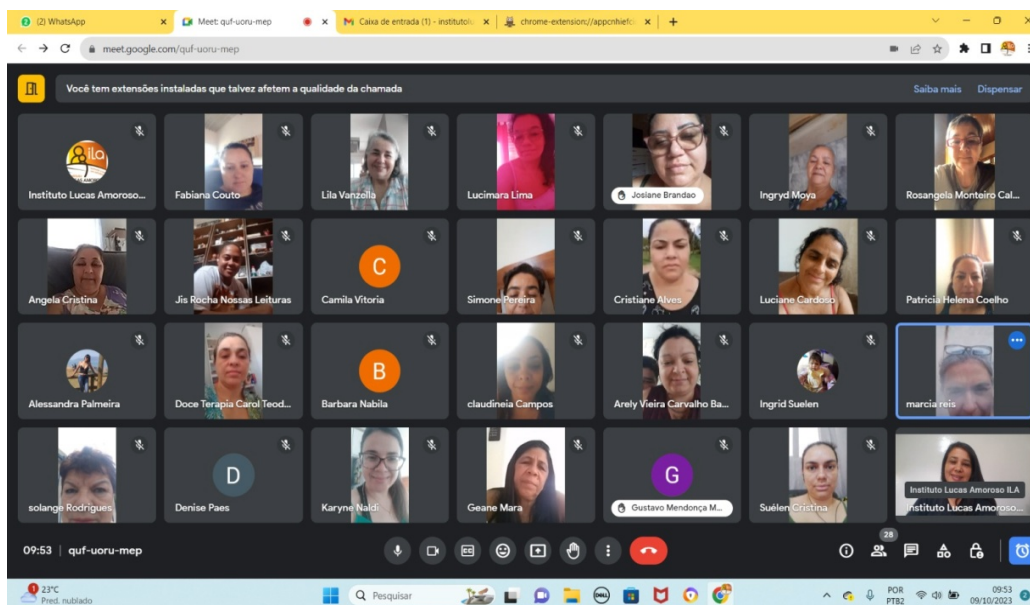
(2) WhatsApp
Meet: quf-uoru-mep
Caixa de entrada (1) - instituto
chrome-extension://appcnhiefc
meet.google.com/quf-uoru-mep

Você tem extensões instaladas que talvez afetem a qualidade da chamada
Saiba mais
Dispensar

ILA
Instituto Lucas Amoroso...
Fabiana Couto
Lila Vanzolla
Lucimara Lima
Josiane Brandao
Ingryd Moya
Rosangela Monteiro Cal...
Angela Cristina
Jis Rocha Nossas Leituras
C
Camila Vitoria
Simone Pereira
Cristiane Alves
Luciane Cardoso
Patricia Helena Coelho
Alessandra Palmeira
Doce Terapia Carol Teod...
B
Barbara Nabila
claudineia Campos
Arely Vieira Carvalho Ba...
Ingrid Suelen
marcia reis
solange Rodrigues
D
Denise Paes
Karyne Naldi
Geane Mara
G
Gustavo Mendonça M...
Suélen Cristina
Instituto Lucas Amoroso ILA
Instituto Lucas Amoroso...

09:53 | quf-uoru-mep
28

23°C
Pred. nublado
Pesquisar
POR
PTB2
09:53
09/10/2023